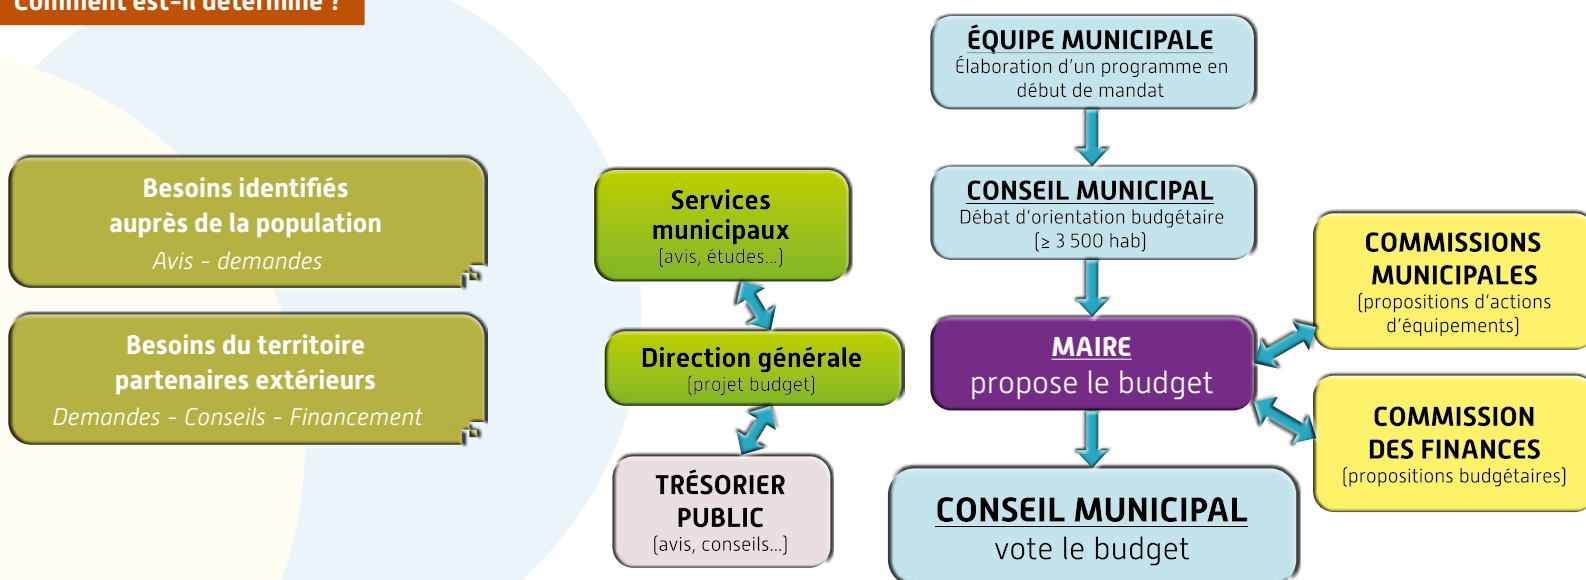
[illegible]

Besoins identifiés auprès de la population
Avis - demandes

Besoins du territoire partenaires extérieurs
Demandes - Conseils - Financement

Services municipaux
(avis, études...)

Direction générale
(projet budget)

TRÉSORIER PUBLIC
(avis, conseils...)

ÉQUIPE MUNICIPALE
Élaboration d'un programme en début de mandat

CONSEIL MUNICIPAL
Débat d'orientation budgétaire
(≥ 3 500 hab)

MAIRE
propose le budget

CONSEIL MUNICIPAL
vote le budget

COMMISSIONS MUNICIPALES
(propositions d'actions d'équipements)

COMMISSION DES FINANCES
(propositions budgétaires)